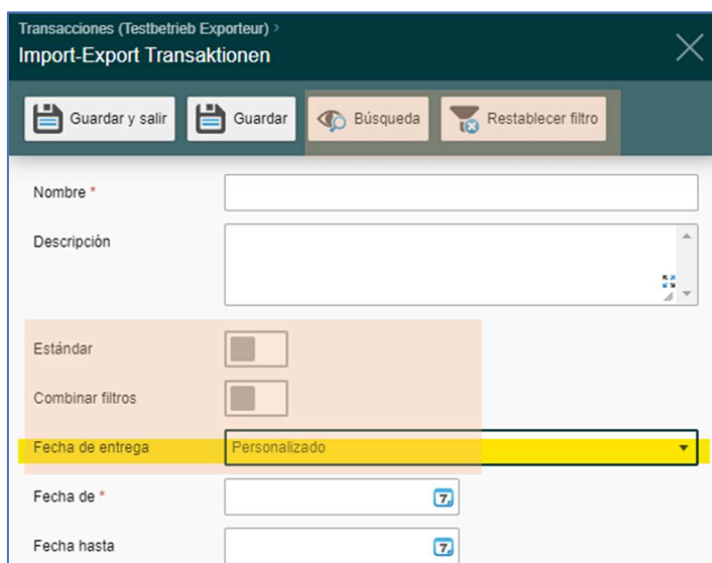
Transacciones (Testbetrieb Exporteur) >
Import-Export Transaktionen

Guardar y salir
Guardar
Búsqueda
Restablecer filtro

Nombre *

Descripción

Estándar

Combinar filtros

Fecha de entrega
Personalizado

Fecha de *
7

Fecha hasta
7